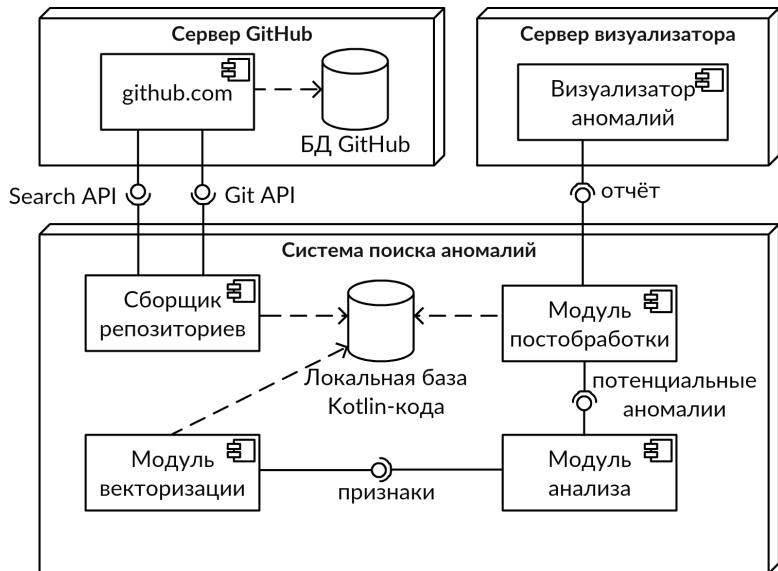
Сервер GitHub

github.com

БД GitHub

Сервер визуализатора

Визуализатор аномалий

Search API

Git API

отчёт

Система поиска аномалий

Сборщик репозиториев

Локальная база Kotlin-кода

Модуль постобработки

потенциальные аномалии

Модуль векторизации

признаки

Модуль анализа